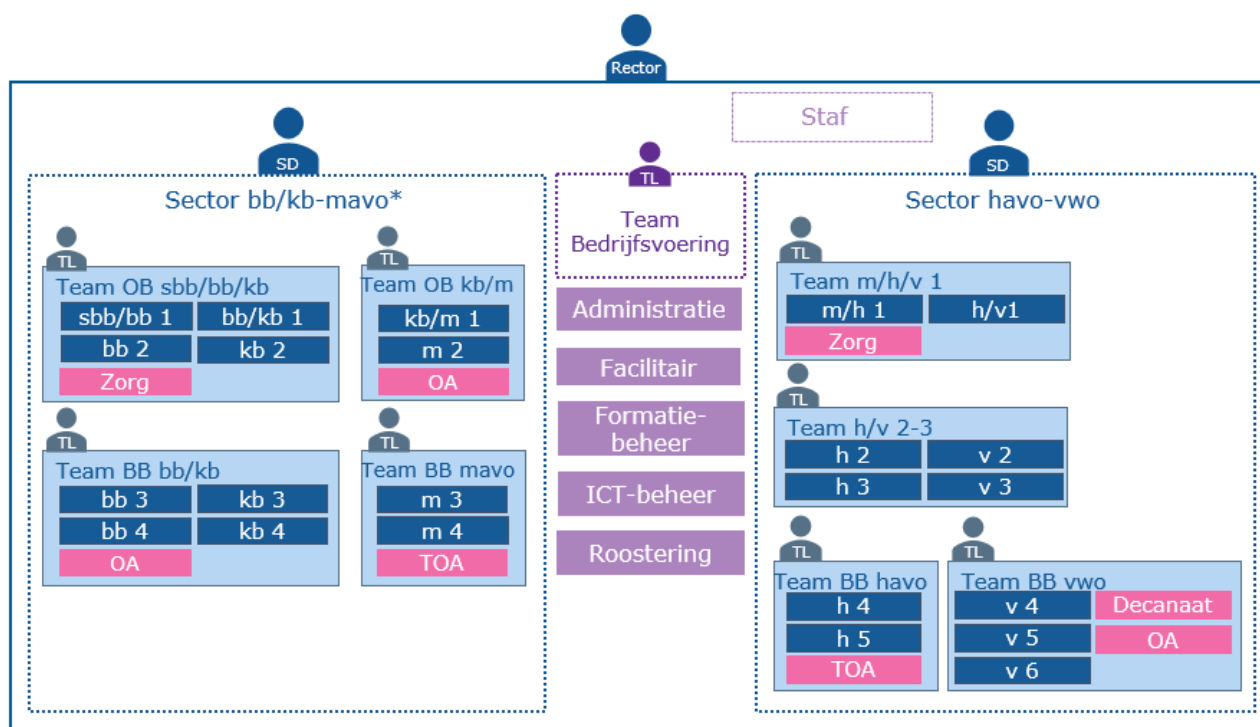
Rector

Staf

SD

Sector bb/kb-mavo*

TL
Team OB sbb/bb/kb
sbb/bb 1
bb/kb 1
bb 2
kb 2
Zorg

TL
Team OB kb/m
kb/m 1
m 2
OA

TL
Team BB bb/kb
bb 3
kb 3
bb 4
kb 4
OA

TL
Team BB mavo
m 3
m 4
TOA

TL
Team Bedrijfsvoering
Administratie
Facilitair
Formatiebeheer
ICT-beheer
Roostering

SD

Sector havo-vwo

TL
Team m/h/v 1
m/h 1
h/v1
Zorg

TL
Team h/v 2-3
h 2
v 2
h 3
v 3

TL
Team BB havo
h 4
h 5
TOA

TL
Team BB vwo
v 4
Decanaat
v 5
OA
v 6